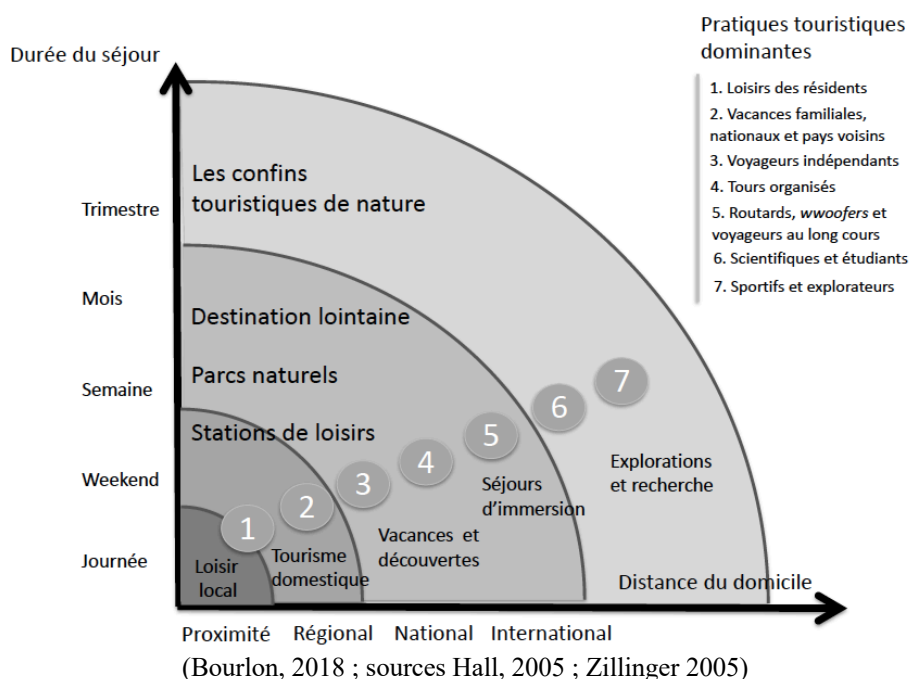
Durée du séjour

Pratiques touristiques dominantes

1. Loisirs des résidents
2. Vacances familiales, nationaux et pays voisins
3. Voyageurs indépendants
4. Tours organisés
5. Routards, *wwoofers* et voyageurs au long cours
6. Scientifiques et étudiants
7. Sportifs et explorateurs

Trimestre
Mois
Semaine
Weekend
Journée

Les confins touristiques de nature

Destination lointaine

Parcs naturels

Stations de loisirs

1
2
3
4
5
6
7

Loisir local

Tourisme domestique

Vacances et découvertes

Séjours d'immersion

Explorations et recherche

Distance du domicile

Proximité Régional National International

(Bourlon, 2018 ; sources Hall, 2005 ; Zillinger 2005)